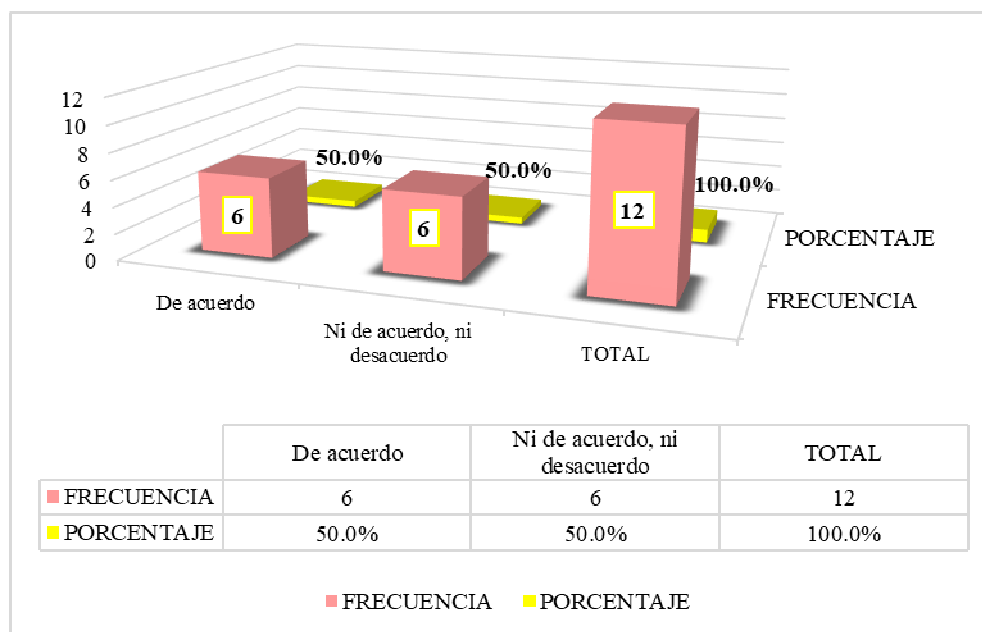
12
10
8
6
4
2
0

6
50.0%
6
50.0%
12
100.0%

PORCENTAJE
FRECUENCIA

De acuerdo
Ni de acuerdo, ni desacuerdo
TOTAL

| | De acuerdo | Ni de acuerdo, ni desacuerdo | TOTAL |
|---|---|---|---|
| FRECUENCIA | 6 | 6 | 12 |
| PORCENTAJE | 50.0% | 50.0% | 100.0% |

FRECUENCIA PORCENTAJE